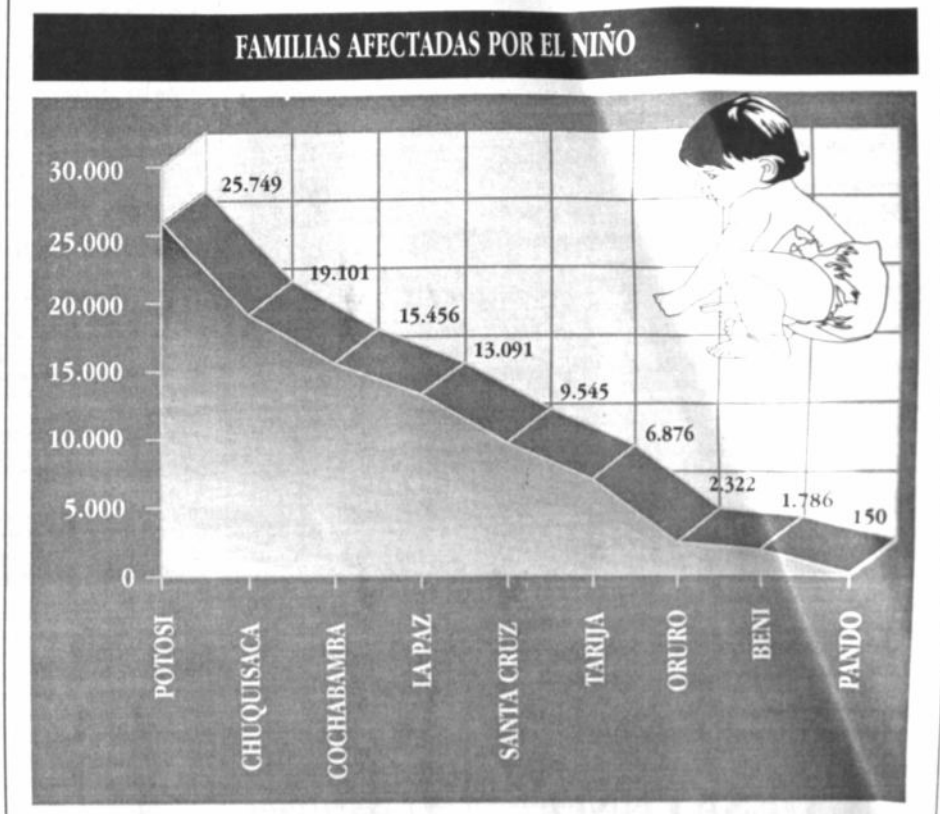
FAMILIAS AFECTADAS POR EL NIÑO

30.000
25.000
20.000
15.000
10.000
5.000
0

25.749
19.101
15.456
13.091
9.545
6.876
2.322
1.786
150

POTOSI
CHUQUISACA
COCHABAMBA
LA PAZ
SANTA CRUZ
TARIJA
ORURO
BENI
PANDO